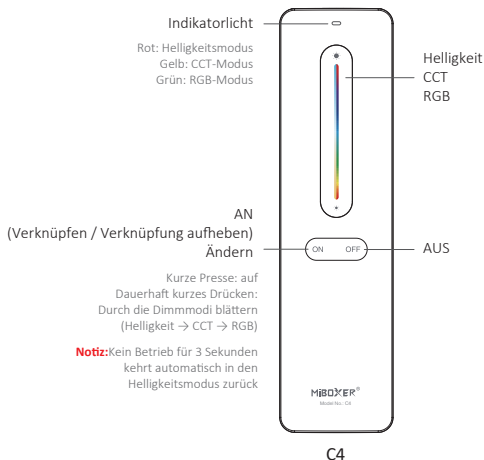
Indikatorlicht

Rot: Helligkeitsmodus
Gelb: CCT-Modus
Grün: RGB-Modus

Helligkeit
CCT
RGB

AN
(Verknüpfen / Verknüpfung aufheben)
Ändern

ON OFF

AUS

Kurze Presse: auf
Dauerhaft kurzes Drücken:
Durch die Dimmmodi blättern
(Helligkeit → CCT → RGB)

Notiz:Kein Betrieb für 3 Sekunden kehrt automatisch in den Helligkeitsmodus zurück

MiBOXER®
Model No.: C4

C4